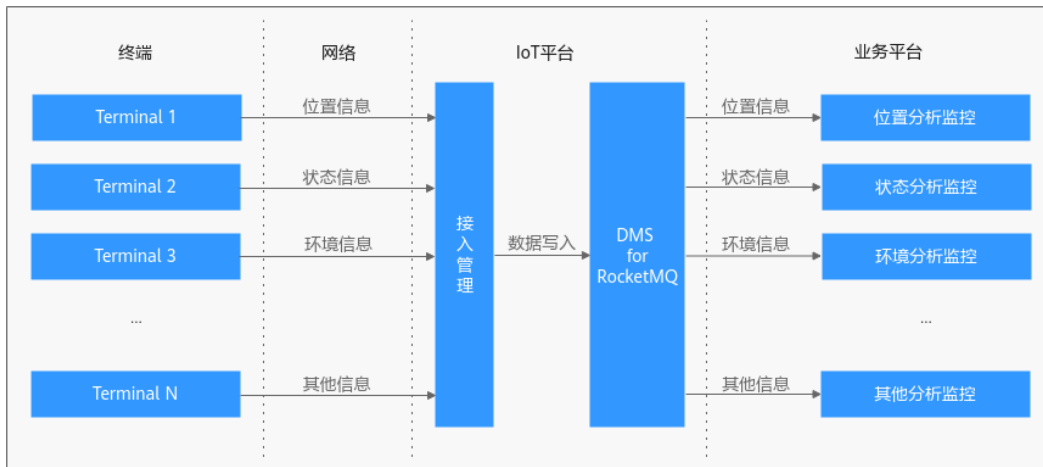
终端

网络

IoT平台

业务平台

Terminal 1

位置信息

Terminal 2

状态信息

Terminal 3

环境信息

...

Terminal N

其他信息

接入管理

数据写入

DMS for RocketMQ

位置信息

状态信息

环境信息

其他信息

位置分析监控

状态分析监控

环境分析监控

...

其他分析监控